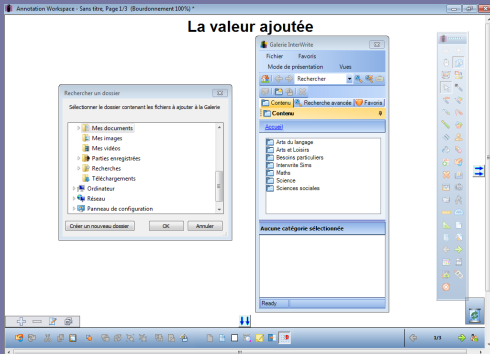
Annotation Workspace - Sans titre, Page 1/3 (Bourdonnement 100%) *

La valeur ajoutée

Galerie InterWrite

Fichier Favoris

Mode de présentation Vues

Rechercher

Contenu Recherche avancée Favoris

Contenu

Accueil

Arts du langage
Arts et Loisirs
Besoins particuliers
Interwrite Sims
Maths
Science
Sciences sociales

Aucune catégorie sélectionnée

Ready

Rechercher un dossier

Sélectionner le dossier contenant les fichiers à ajouter à la Galerie

Mes documents
Mes images
Mes vidéos
Parties enregistrées
Recherches
Téléchargements
Ordinateur
Réseau
Panneau de configuration

Créer un nouveau dossier OK Annuler

1/3